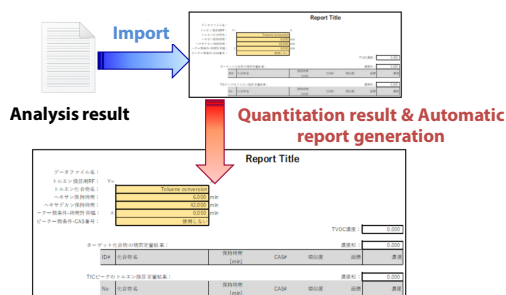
Import

Analysis result

Report Title

Quantitation result & Automatic report generation

Report Title

データファイル名：
トルエン換算RRF： Yes
トルエン化合物名： Toluene conversion
ヘキサン保持時間： 6.000 min
ヘキサデカン保持時間： 42.000 min
ピーク除外-時間幅 前幅： ± 0.050 min
ピーク除外-CAS番号： 使用しない

TVOC濃度： 0.000

ターゲット化合物の既定量結果： 濃度和 0.000

| ID# | 化合物名 | 保持時間 [min] | CAS# | 検出量 | 面積 | 濃度 |
|---|---|---|---|---|---|---|

TICピークのトルエン換算定量結果： 濃度和 0.000

| No | 化合物名 | 保持時間 [min] | CAS# | 検出量 | 面積 | 濃度 |
|---|---|---|---|---|---|---|